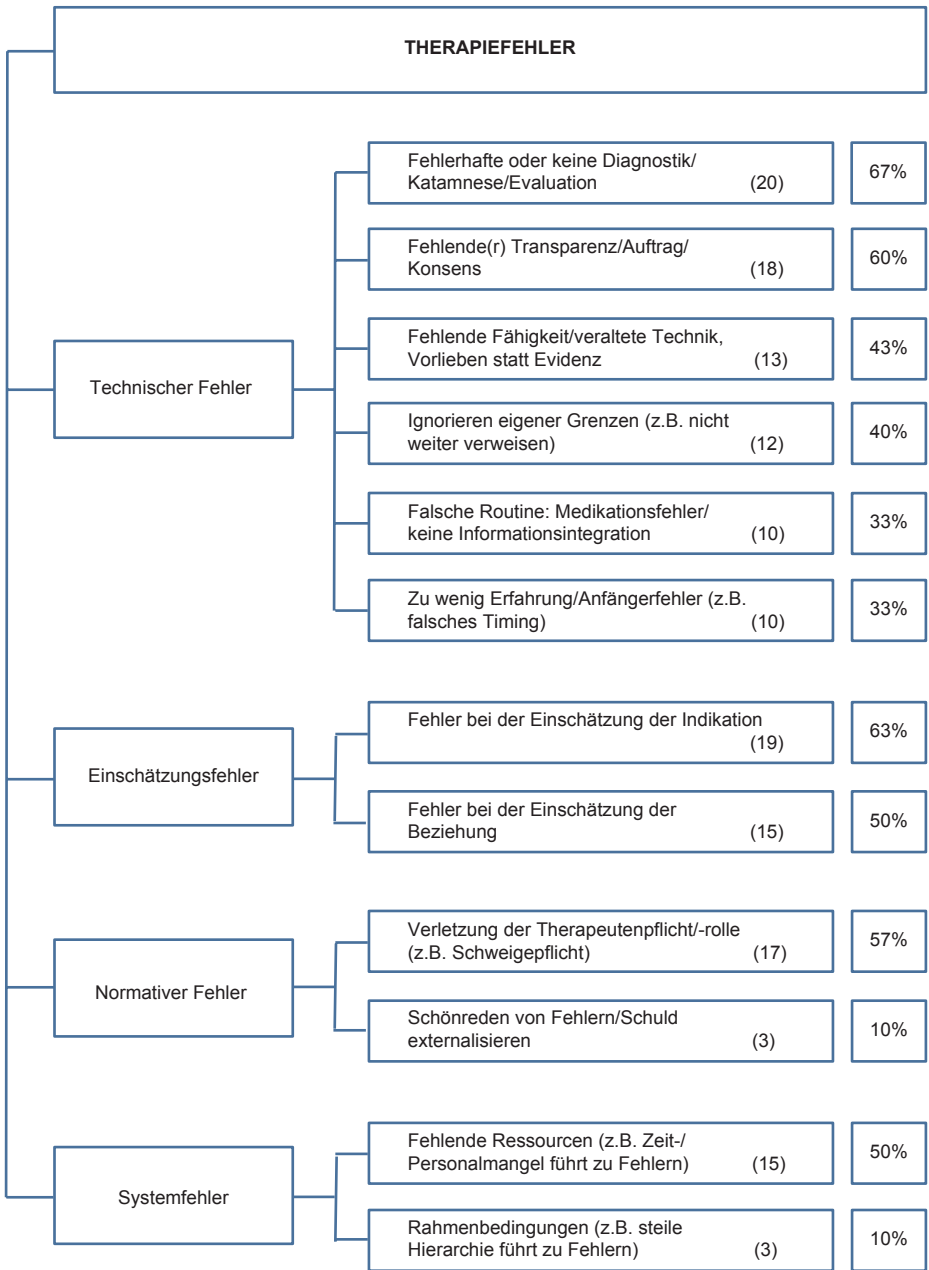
THERAPIEFEHLER

Technischer Fehler

Fehlerhafte oder keine Diagnostik/ Katamnese/Evaluation (20) 67%

Fehlende(r) Transparenz/Auftrag/ Konsens (18) 60%

Fehlende Fähigkeit/veraltete Technik, Vorlieben statt Evidenz (13) 43%

Ignorieren eigener Grenzen (z.B. nicht weiter verweisen) (12) 40%

Falsche Routine: Medikationsfehler/ keine Informationsintegration (10) 33%

Zu wenig Erfahrung/Anfängerfehler (z.B. falsches Timing) (10) 33%

Einschätzungsfehler

Fehler bei der Einschätzung der Indikation (19) 63%

Fehler bei der Einschätzung der Beziehung (15) 50%

Normativer Fehler

Verletzung der Therapeutenpflicht/-rolle (z.B. Schweigepflicht) (17) 57%

Schönreden von Fehlern/Schuld externalisieren (3) 10%

Systemfehler

Fehlende Ressourcen (z.B. Zeit-/ Personalmangel führt zu Fehlern) (15) 50%

Rahmenbedingungen (z.B. steile Hierarchie führt zu Fehlern) (3) 10%